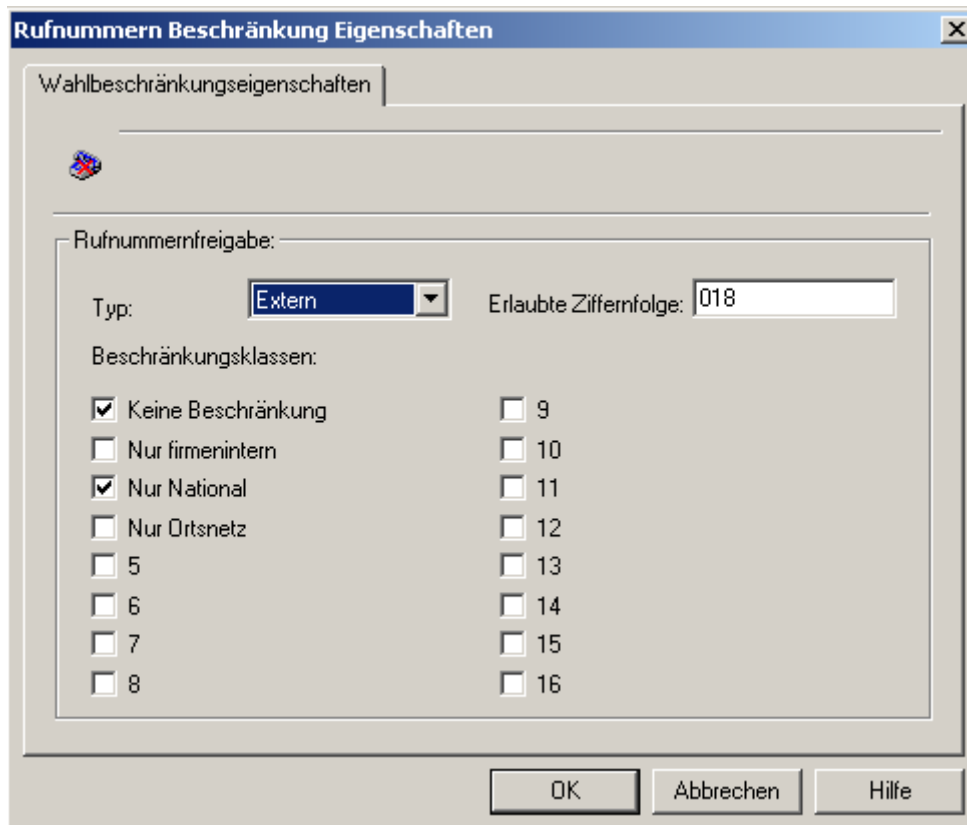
Rufnummern Beschränkung Eigenschaften

Wahlbeschränkungseigenschaften

Rufnummernfreigabe:

Typ: Extern

Erlaubte Ziffernfolge: 018

Beschränkungsklassen:

☑ Keine Beschränkung
☐ Nur firmenintern
☑ Nur National
☐ Nur Ortsnetz
☐ 5
☐ 6
☐ 7
☐ 8

☐ 9
☐ 10
☐ 11
☐ 12
☐ 13
☐ 14
☐ 15
☐ 16

OK
Abbrechen
Hilfe